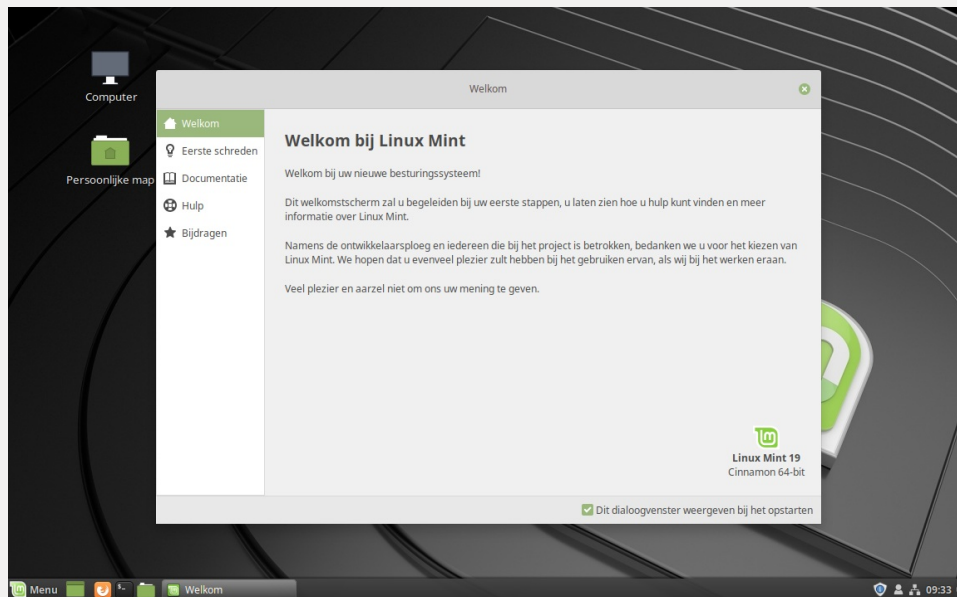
Computer

Persoonlijke map

Welkom

Welkom
Eerste schreden
Documentatie
Hulp
Bijdragen

Welkom bij Linux Mint

Welkom bij uw nieuwe besturingssysteem!

Dit welkomstscherm zal u begeleiden bij uw eerste stappen, u laten zien hoe u hulp kunt vinden en meer informatie over Linux Mint.

Namens de ontwikkelaarsploeg en iedereen die bij het project is betrokken, bedanken we u voor het kiezen van Linux Mint. We hopen dat u evenveel plezier zult hebben bij het gebruiken ervan, als wij bij het werken eraan.

Veel plezier en aarzel niet om ons uw mening te geven.

Linux Mint 19
Cinnamon 64-bit

Dit dialoogvenster weergeven bij het opstarten

Menu
Welkom
09:33